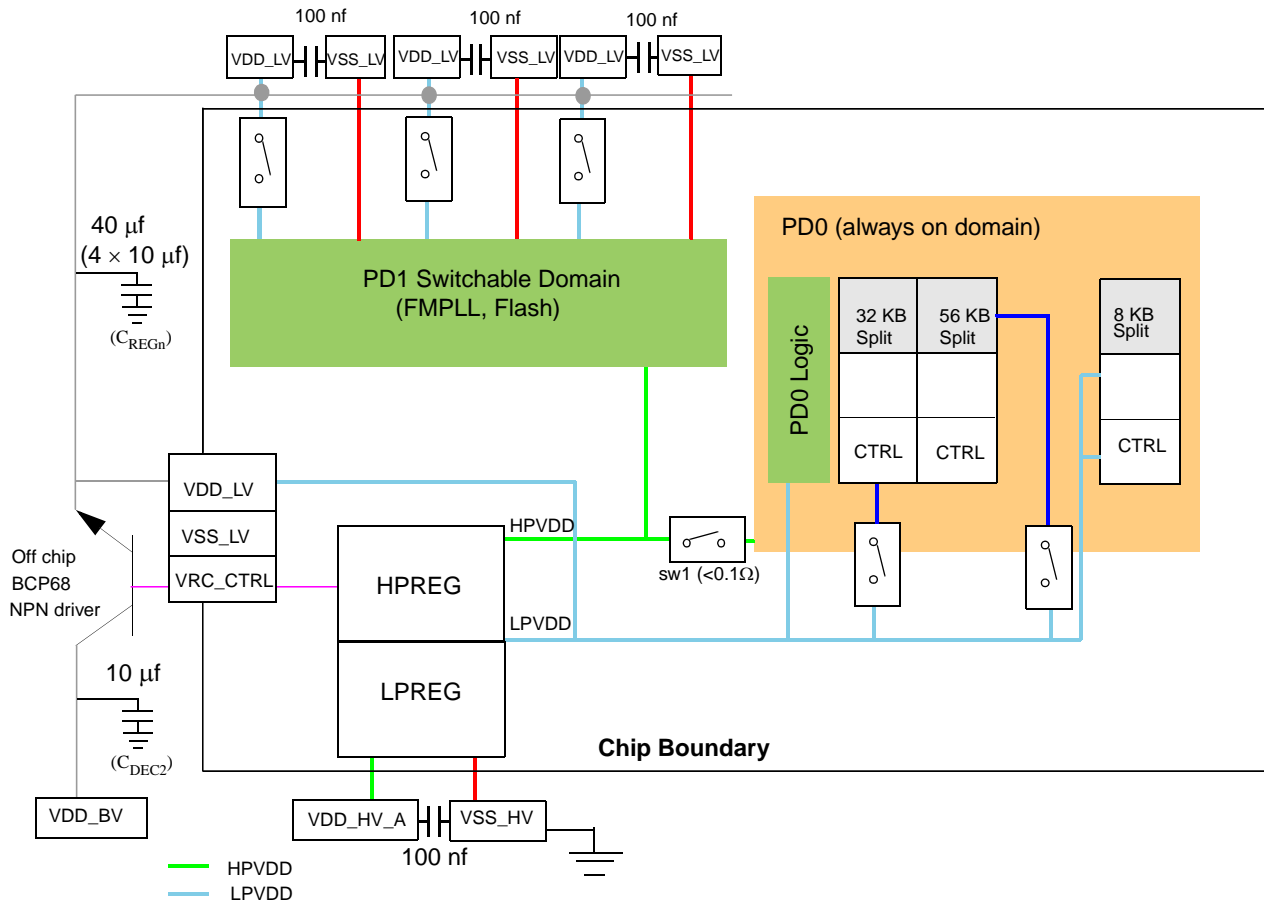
100 nf
100 nf
100 nf
VDD_LV
VSS_LV
VDD_LV
VSS_LV
VDD_LV
VSS_LV

40 $\mu$f
(4 $\times$ 10 $\mu$f)
($C_{REGn}$)

PD1 Switchable Domain
(FMPLL, Flash)

PD0 (always on domain)
PD0 Logic
32 KB Split
56 KB Split
8 KB Split
CTRL
CTRL
CTRL

VDD_LV
VSS_LV
VRC_CTRL
Off chip
BCP68
NPN driver
HPVDD
HPREG
LPVDD
LPREG
sw1 (<0.1$\Omega$)

10 $\mu$f
($C_{DEC2}$)
Chip Boundary
VDD_BV
VDD_HV_A
VSS_HV
100 nf
HPVDD
LPVDD